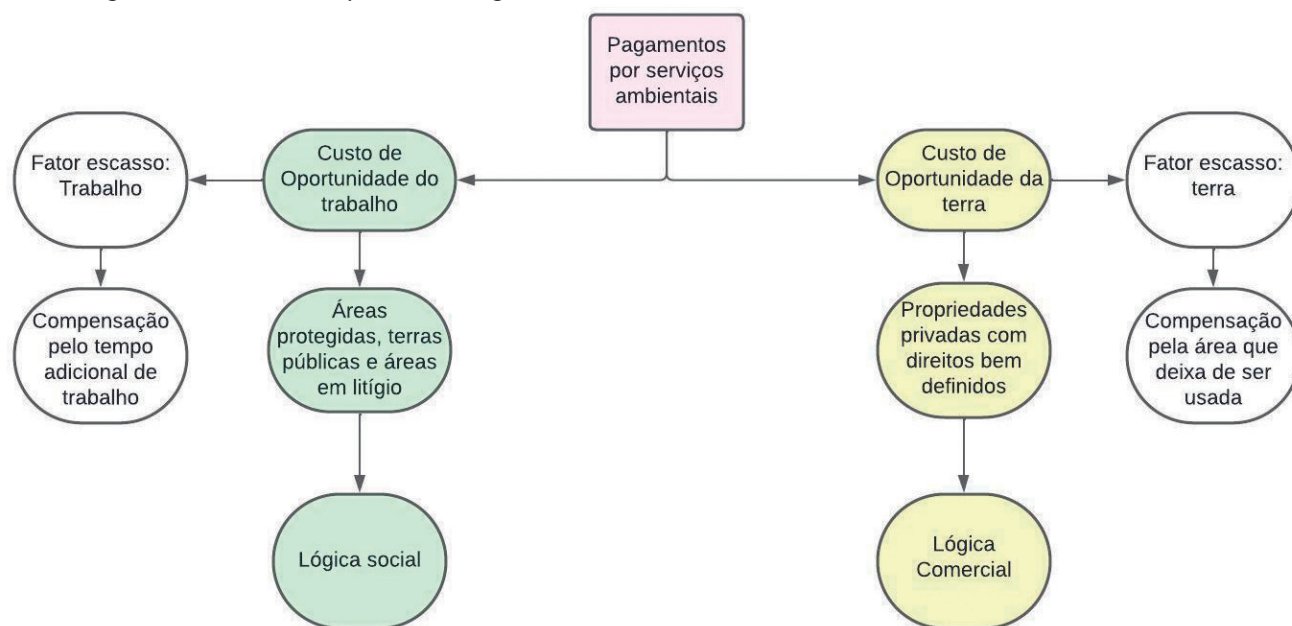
Pagamentos por serviços ambientais

Fator escasso: Trabalho

Custo de Oportunidade do trabalho

Custo de Oportunidade da terra

Fator escasso: terra

Compensação pelo tempo adicional de trabalho

Áreas protegidas, terras públicas e áreas em litígio

Propriedades privadas com direitos bem definidos

Compensação pela área que deixa de ser usada

Lógica social

Lógica Comercial